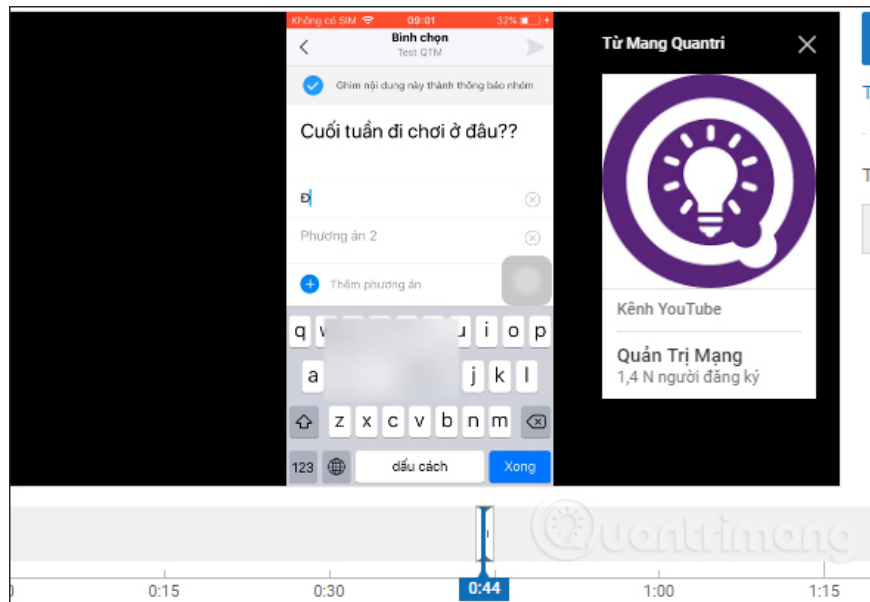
Không có SIM 09:01 32%

Bình chọn
Test QTM

Ghim nội dung này thành thông báo nhóm

Cuối tuần đi chơi ở đâu??

Đ

Phương án 2

Thêm phương án

q w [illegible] u i o p
a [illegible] j k l
z x c v b n m
123 dấu cách Xong

Từ Mang Quantri

Kênh YouTube

Quản Trị Mạng
1,4 N người đăng ký

Quantrimang

0 0:15 0:30 0:44 1:00 1:15